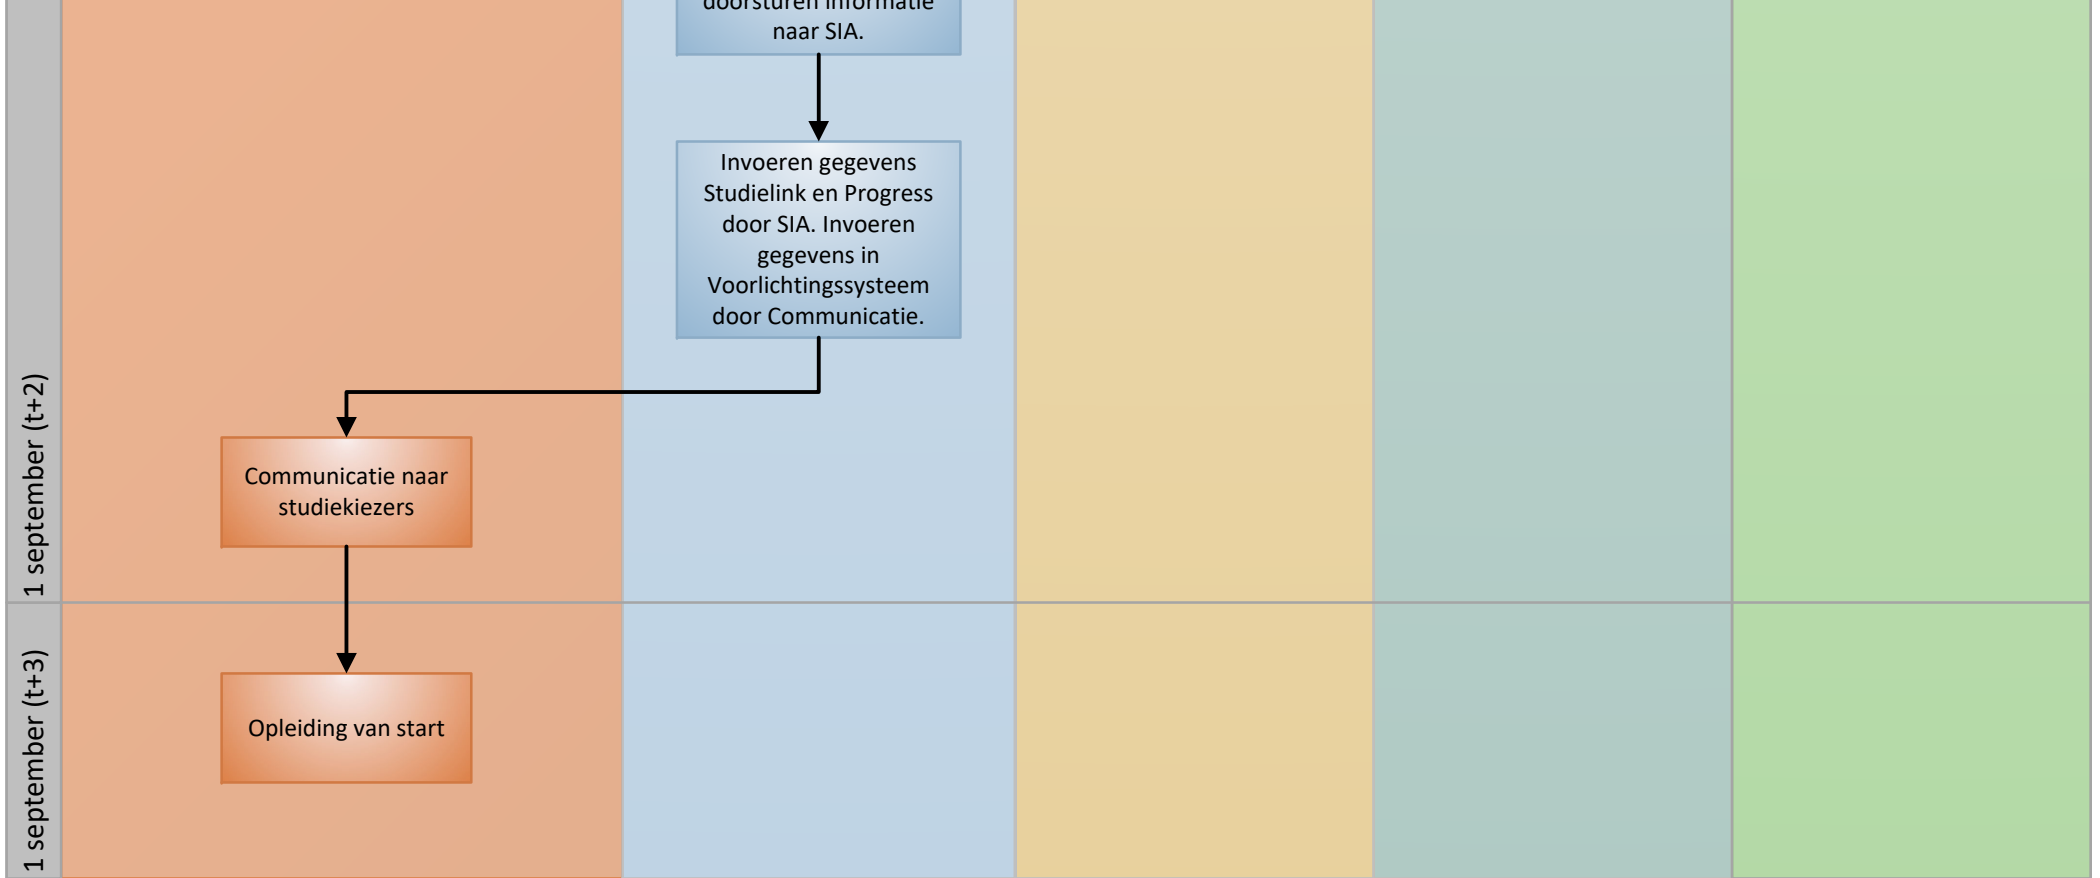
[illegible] naar SIA.

Invoeren gegevens Studielink en Progress door SIA. Invoeren gegevens in Voorlichtingssysteem door Communicatie.

1 september (t+2)

Communicatie naar studiekiezers

1 september (t+3)

Opleiding van start